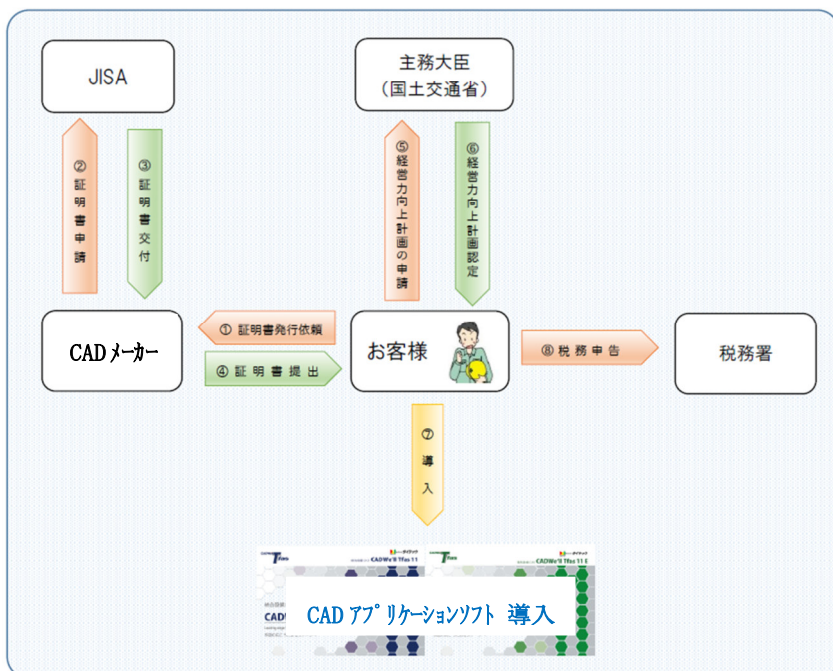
JISA

主務大臣
（国土交通省）

②証明書申請

③証明書交付

⑤経営力向上計画の申請

⑥経営力向上計画認定

① 証明書発行依頼

④ 証明書提出

CADメーカー

お客様

⑧ 税務申告

税務署

⑦導入

CADWe'll Tfas 11

CADWe'll Tfas 11 E

CAD アプリケーションソフト 導入